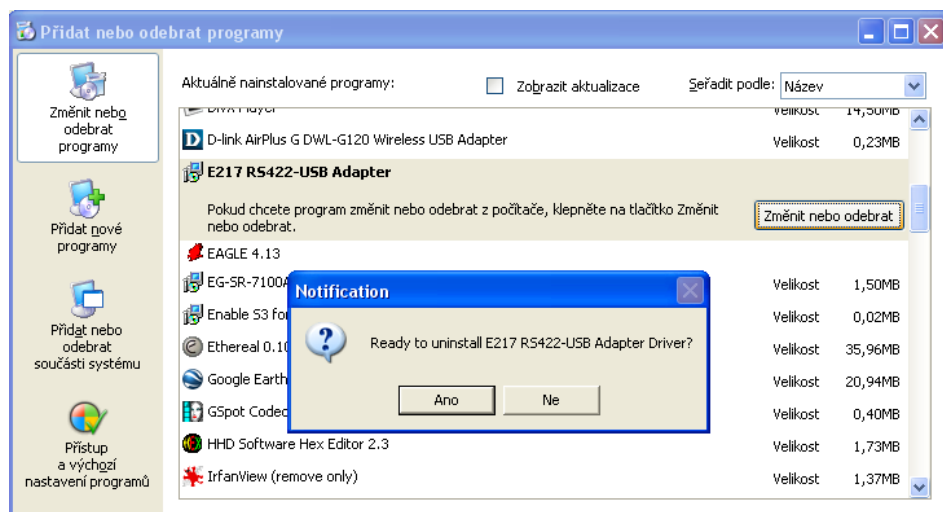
Přidat nebo odebrat programy

Změnit nebo odebrat programy

Přidat nové programy

Přidat nebo odebrat součásti systému

Přístup a výchozí nastavení programů

Aktuálně nainstalované programy:

Zobrazit aktualizace

Seřadit podle: Název

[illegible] Velikost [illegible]

D-link AirPlus G DWL-G120 Wireless USB Adapter Velikost 0,23MB

E217 RS422-USB Adapter

Pokud chcete program změnit nebo odebrat z počítače, klepněte na tlačítko Změnit nebo odebrat.

Změnit nebo odebrat

EAGLE 4.13

EG-SR-7100A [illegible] Velikost 1,50MB

Enable S3 for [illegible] Velikost 0,02MB

Ethereal 0.10 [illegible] Velikost 35,96MB

Google Earth Velikost 20,94MB

GSpot Codec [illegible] Velikost 0,40MB

HHD Software Hex Editor 2.3 Velikost 1,73MB

IrfanView (remove only) Velikost 1,37MB

Notification

Ready to uninstall E217 RS422-USB Adapter Driver?

Ano

Ne